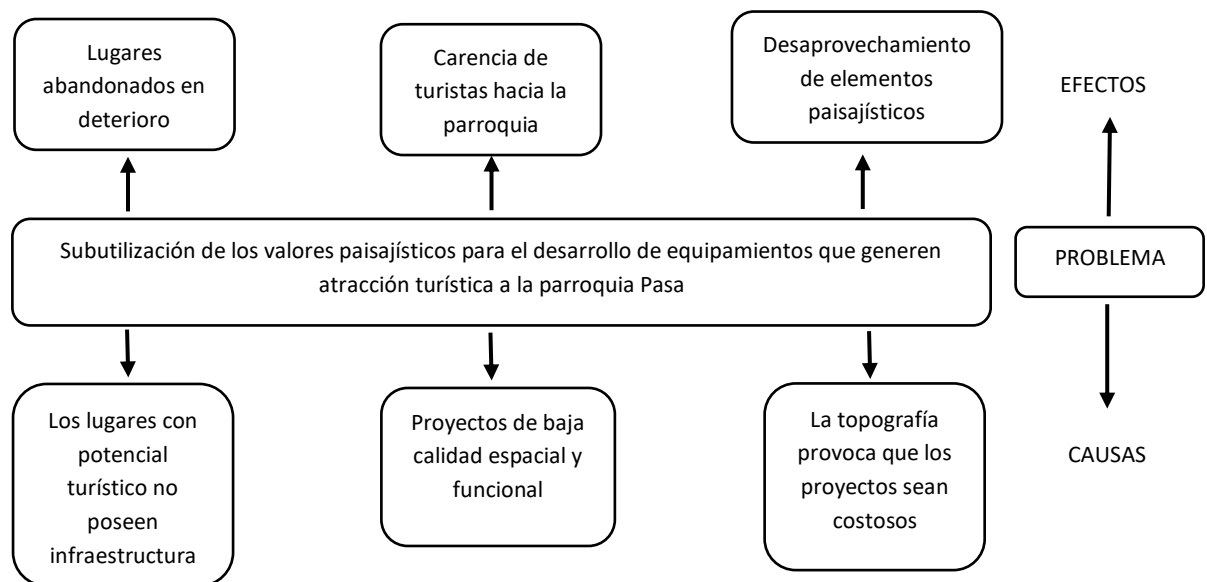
Lugares abandonados en deterioro

Carencia de turistas hacia la parroquia

Desaprovechamiento de elementos paisajísticos

EFECTOS

Subutilización de los valores paisajísticos para el desarrollo de equipamientos que generen atracción turística a la parroquia Pasa

PROBLEMA

Los lugares con potencial turístico no poseen infraestructura

Proyectos de baja calidad espacial y funcional

La topografía provoca que los proyectos sean costosos

CAUSAS